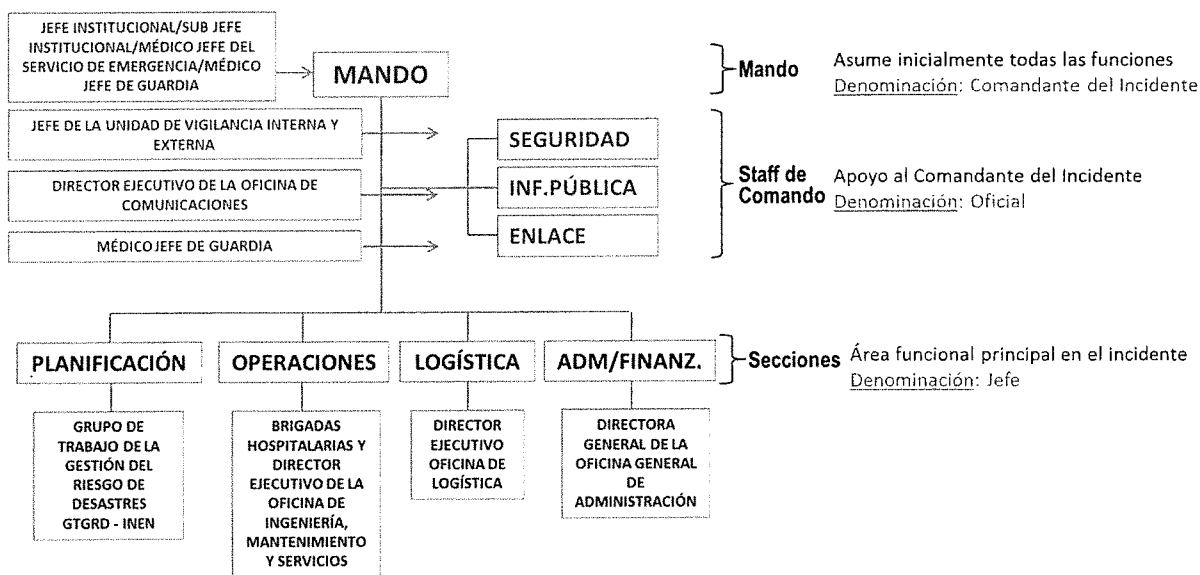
JEFE INSTITUCIONAL/SUB JEFE INSTITUCIONAL/MÉDICO JEFE DEL SERVICIO DE EMERGENCIA/MÉDICO JEFE DE GUARDIA

MANDO

Mando

Asume inicialmente todas las funciones
Denominación: Comandante del Incidente

JEFE DE LA UNIDAD DE VIGILANCIA INTERNA Y EXTERNA

DIRECTOR EJECUTIVO DE LA OFICINA DE COMUNICACIONES

MÉDICO JEFE DE GUARDIA

SEGURIDAD

INF.PÚBLICA

ENLACE

Staff de Comando

Apoyo al Comandante del Incidente
Denominación: Oficial

PLANIFICACIÓN

OPERACIONES

LOGÍSTICA

ADM/FINANZ.

Secciones

Área funcional principal en el incidente
Denominación: Jefe

GRUPO DE TRABAJO DE LA GESTIÓN DEL RIESGO DE DESASTRES GTGRD - INEN

BRIGADAS HOSPITALARIAS Y DIRECTOR EJECUTIVO DE LA OFICINA DE INGENIERÍA, MANTENIMIENTO Y SERVICIOS

DIRECTOR EJECUTIVO OFICINA DE LOGÍSTICA

DIRECTORA GENERAL DE LA OFICINA GENERAL DE ADMINISTRACIÓN